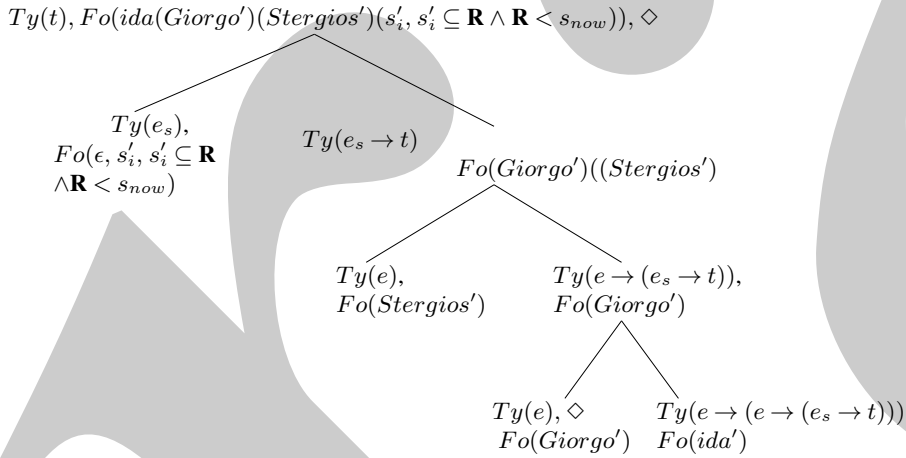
$Ty(t), Fo(ida(Giorgo')(Stergios')(s_i', s_i' \subseteq \mathbf{R} \wedge \mathbf{R} < s_{now})), \diamond$

$Ty(e_s),$
$Fo(\epsilon, s_i', s_i' \subseteq \mathbf{R}$
$\wedge \mathbf{R} < s_{now})$

$Ty(e_s \rightarrow t)$

$Fo(Giorgo')((Stergios')$

$Ty(e),$
$Fo(Stergios')$

$Ty(e \rightarrow (e_s \rightarrow t)),$
$Fo(Giorgo')$

$Ty(e), \diamond$
$Fo(Giorgo')$

$Ty(e \rightarrow (e \rightarrow (e_s \rightarrow t)))$
$Fo(ida')$